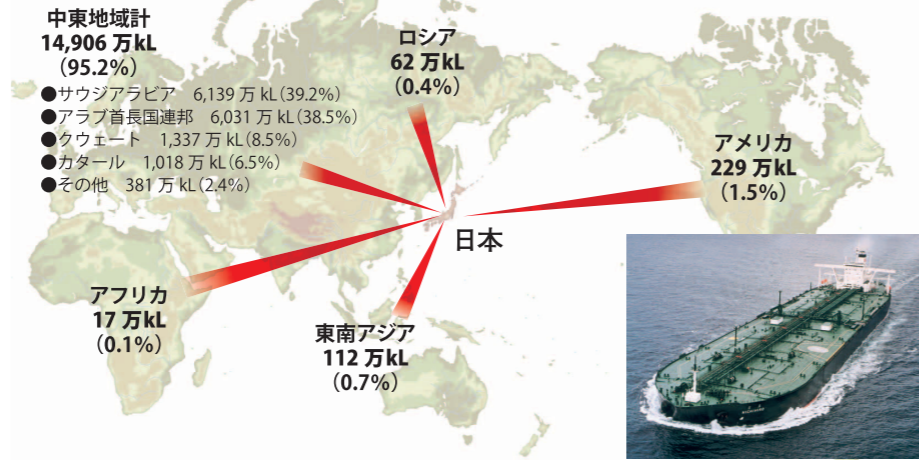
中東地域計
14,906 万kL
(95.2%)

●サウジアラビア 6,139 万 kL (39.2%)
●アラブ首長国連邦 6,031 万 kL (38.5%)
●クウェート 1,337 万 kL (8.5%)
●カタール 1,018 万 kL (6.5%)
●その他 381 万 kL (2.4%)

ロシア
62 万kL
(0.4%)

アメリカ
229 万kL
(1.5%)

日本

アフリカ
17 万kL
(0.1%)

東南アジア
112 万kL
(0.7%)